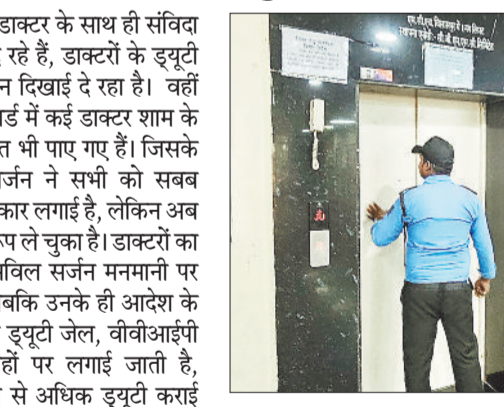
डाक्टर के साथ ही संविदा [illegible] रहे हैं, डाक्टरों के ड्यूटी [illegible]न दिखाई दे रहा है। वहीं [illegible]र्ड में कई डाक्टर शाम के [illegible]त भी पाए गए हैं। जिसके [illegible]र्जन ने सभी को सबब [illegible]कार लगाई है, लेकिन अब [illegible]प ले चुका है। डाक्टरों का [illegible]विल सर्जन मनमानी पर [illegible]बकि उनके ही आदेश के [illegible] ड्यूटी जेल, वीवीआईपी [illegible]हों पर लगाई जाती है, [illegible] से अधिक ड्यूटी कराई

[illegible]